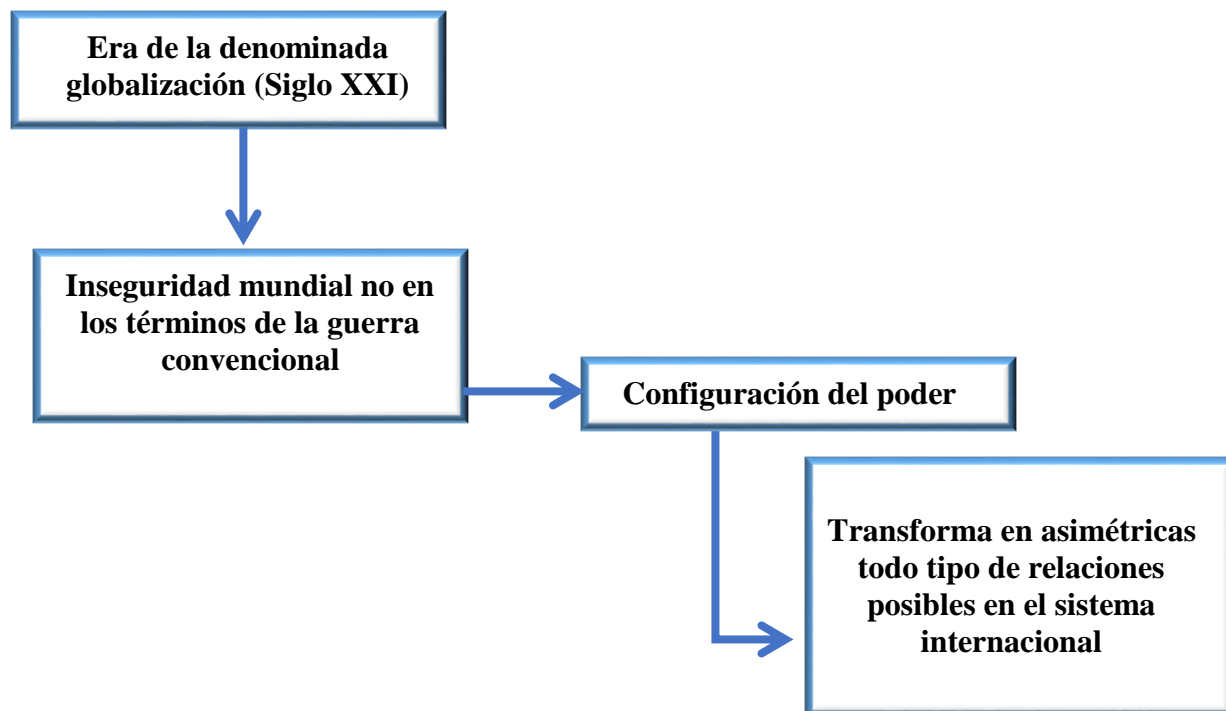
Era de la denominada globalización (Siglo XXI)

Inseguridad mundial no en los términos de la guerra convencional

Configuración del poder

Transforma en asimétricas todo tipo de relaciones posibles en el sistema internacional